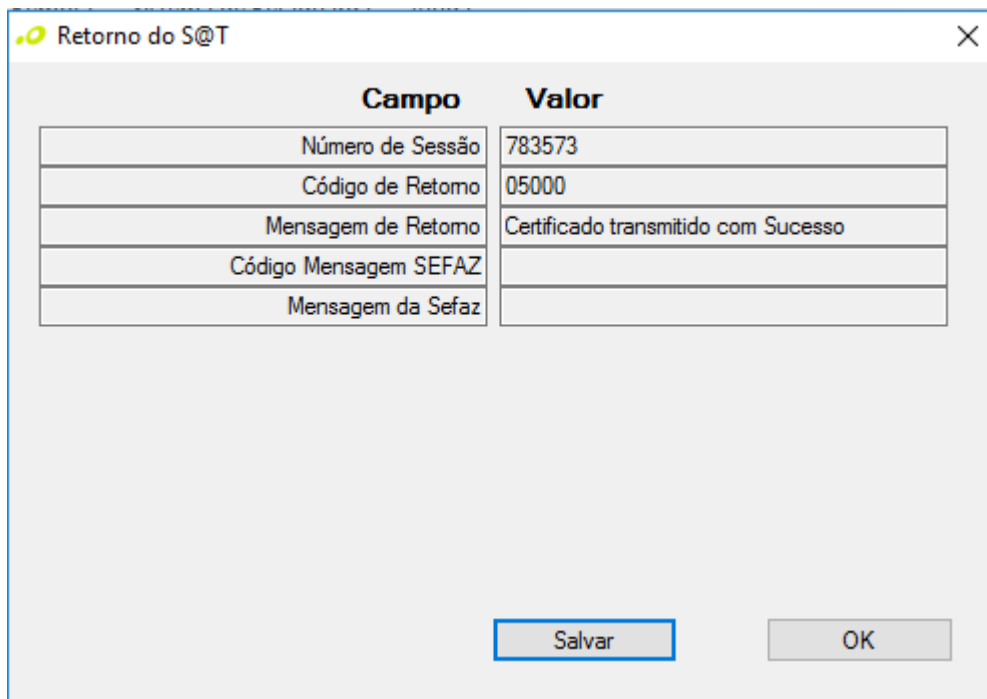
Retorno do S@T

| Campo | Valor |
|---|---|
| Número de Sessão | 783573 |
| Código de Retorno | 05000 |
| Mensagem de Retorno | Certificado transmitido com Sucesso |
| Código Mensagem SEFAZ | |
| Mensagem da Sefaz | |

Salvar

OK